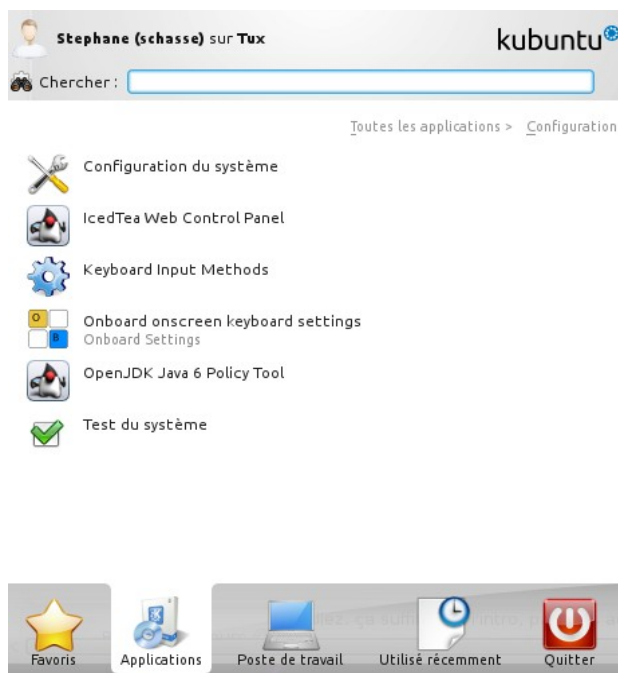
Stephane (schasse) sur Tux

kubuntu

Chercher :

Toutes les applications > Configuration

Configuration du système

IcedTea Web Control Panel

Keyboard Input Methods

Onboard onscreen keyboard settings
Onboard Settings

OpenJDK Java 6 Policy Tool

Test du système

Favoris

Applications

Poste de travail

Utilisé récemment

Quitter